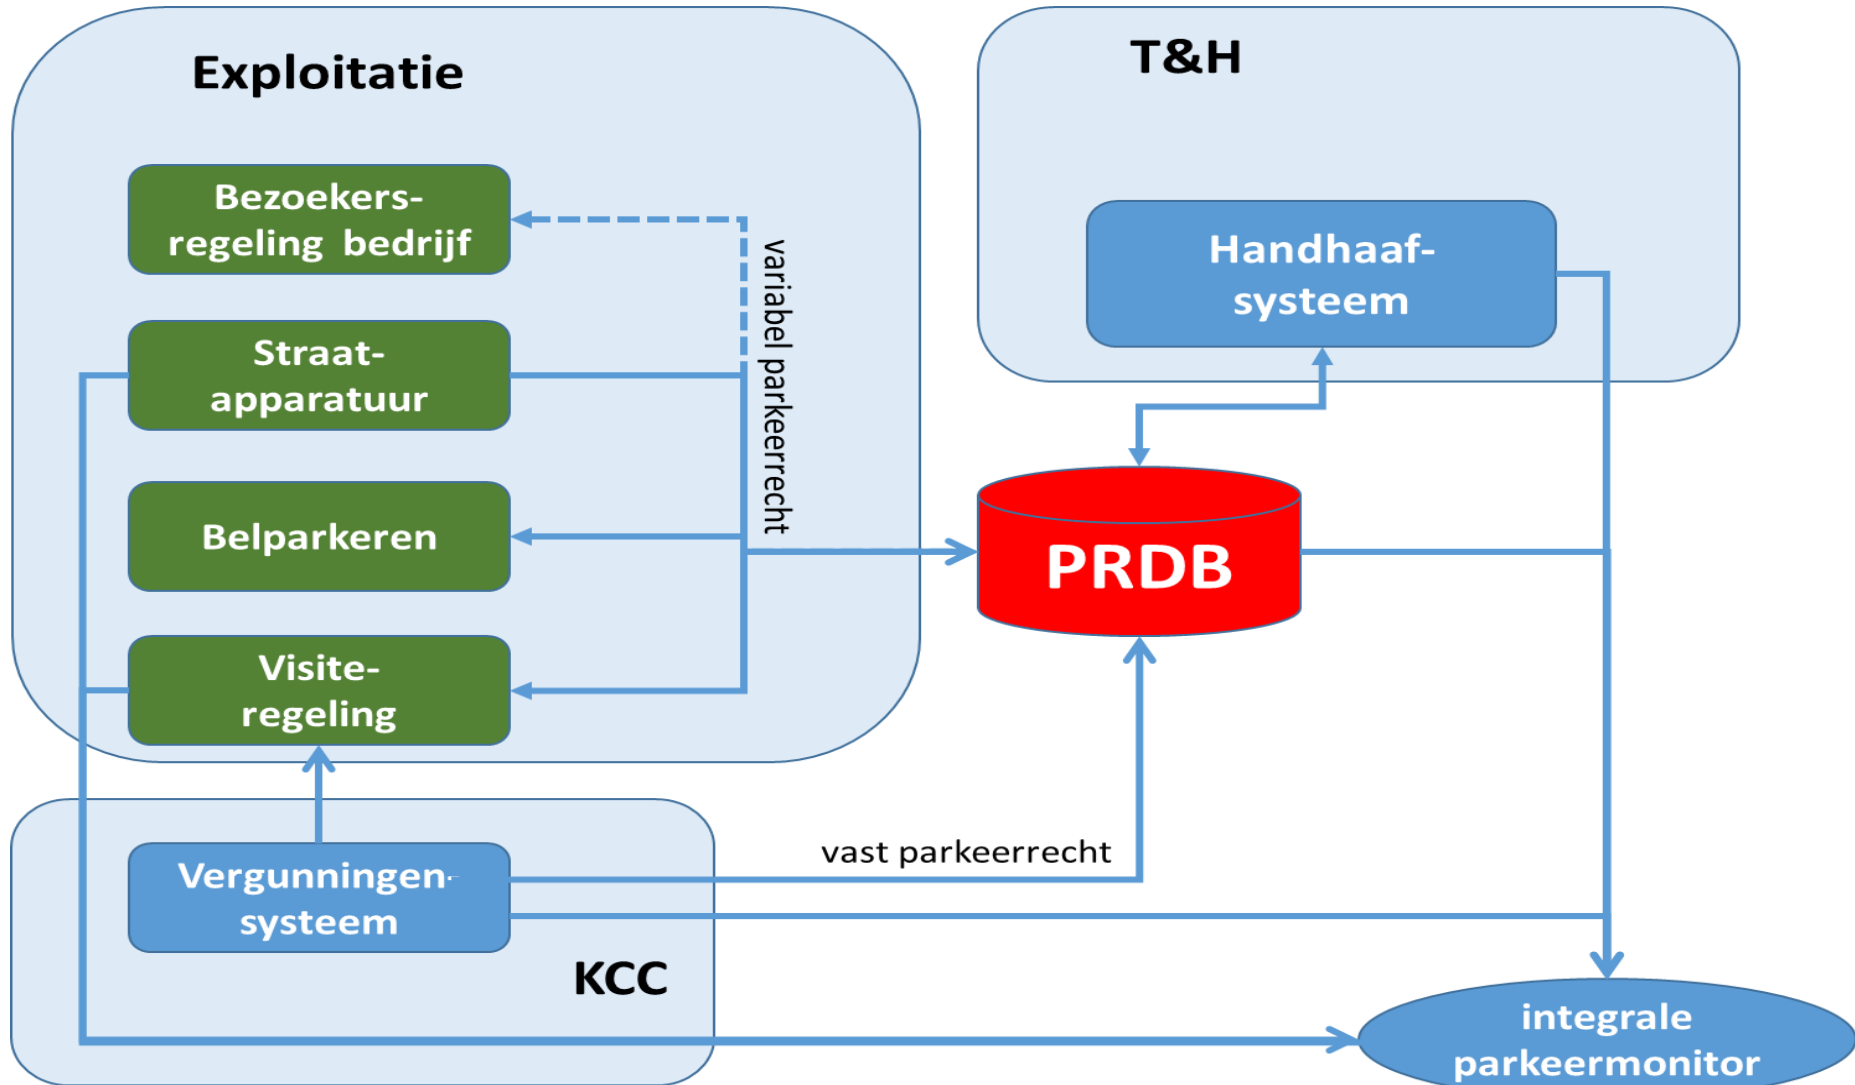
Exploitatie

Bezoekers-regeling bedrijf

Straat-apparatuur

Belparkeren

Visite-regeling

variabel parkeerrecht

T&H

Handhaaf-systeem

PRDB

Vergunningen-systeem

vast parkeerrecht

KCC

integrale parkeermonitor